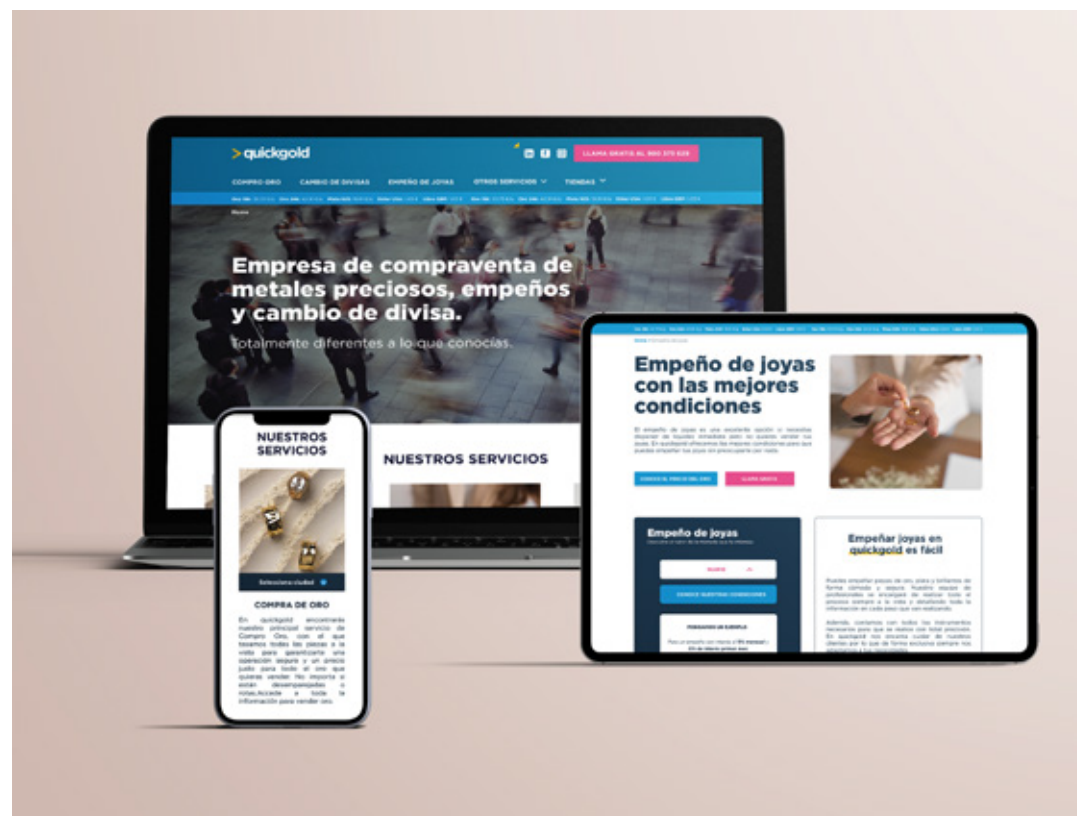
> quickgold

LLAMA GRATIS AL 900 373 629

COMPRO ORO  CAMBIO DE DIVISAS  EMPEÑO DE JOYAS  OTROS SERVICIOS  TIENDAS

Empresa de compraventa de metales preciosos, empeños y cambio de divisa.

Totalmente diferentes a lo que conocías.

NUESTROS SERVICIOS

NUESTROS SERVICIOS

Selecciona ciudad

COMPRA DE ORO

En quickgold encontrarás nuestro principal servicio de Compro Oro, con el que tasamos todas las piezas a la vista para garantizarte una operación segura y un precio justo para todo el oro que quieras vender. No importa si están desemparejadas o rotas. Accede a toda la información para vender oro.

Empeño de joyas con las mejores condiciones

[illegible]

Empeño de joyas

Empeñar joyas en quickgold es fácil

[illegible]